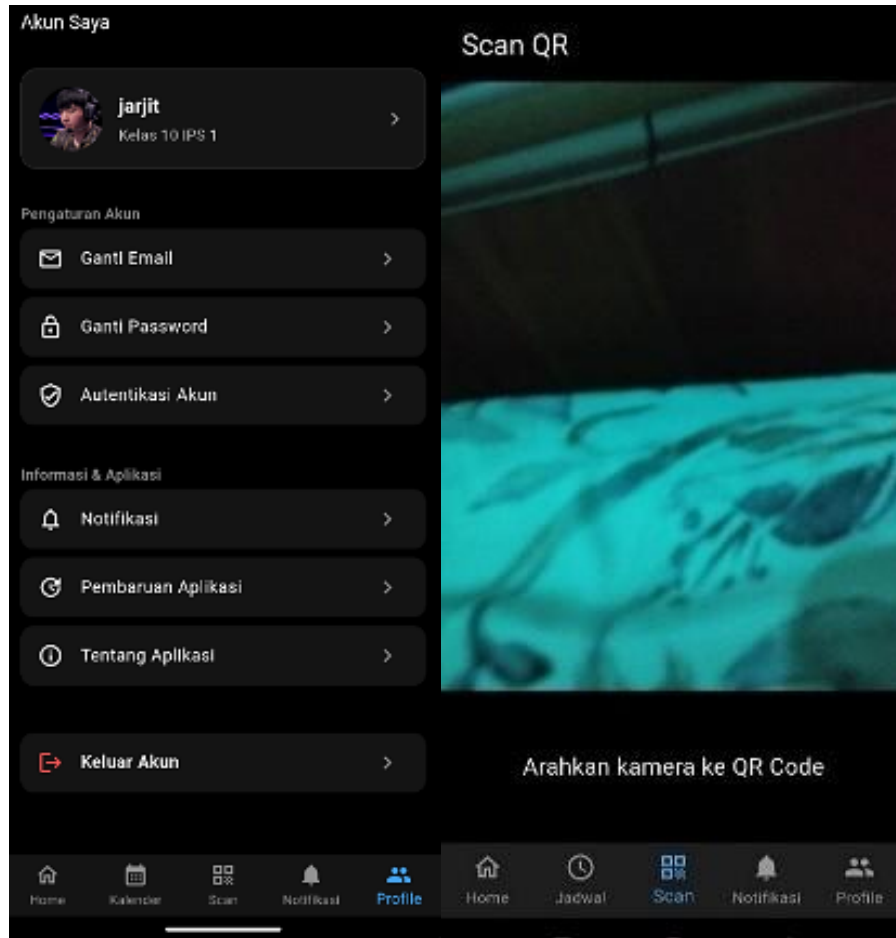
Akun Saya

jarjit
Kelas 10 IPS 1

Pengaturan Akun

Ganti Email

Ganti Password

Autentikasi Akun

Informasi & Aplikasi

Notifikasi

Pembaruan Aplikasi

Tentang Aplikasi

Keluar Akun

Home Kalender Scan Notifikasi Profile

Scan QR

Arahkan kamera ke QR Code

Home Jadwal Scan Notifikasi Profile